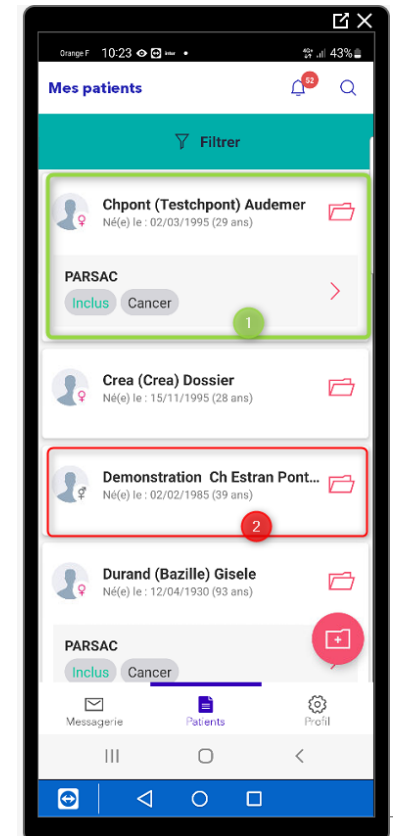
Orange F 10:23 43%

Mes patients

52

Filtrer

Chpont (Testchpont) Audemer
Né(e) le : 02/03/1995 (29 ans)

PARSAC
Inclus Cancer

1

Crea (Crea) Dossier
Né(e) le : 15/11/1995 (28 ans)

Demonstration Ch Estran Pont...
Né(e) le : 02/02/1985 (39 ans)

2

Durand (Bazille) Gisele
Né(e) le : 12/04/1930 (93 ans)

PARSAC
Inclus Cancer

Messagerie Patients Profil